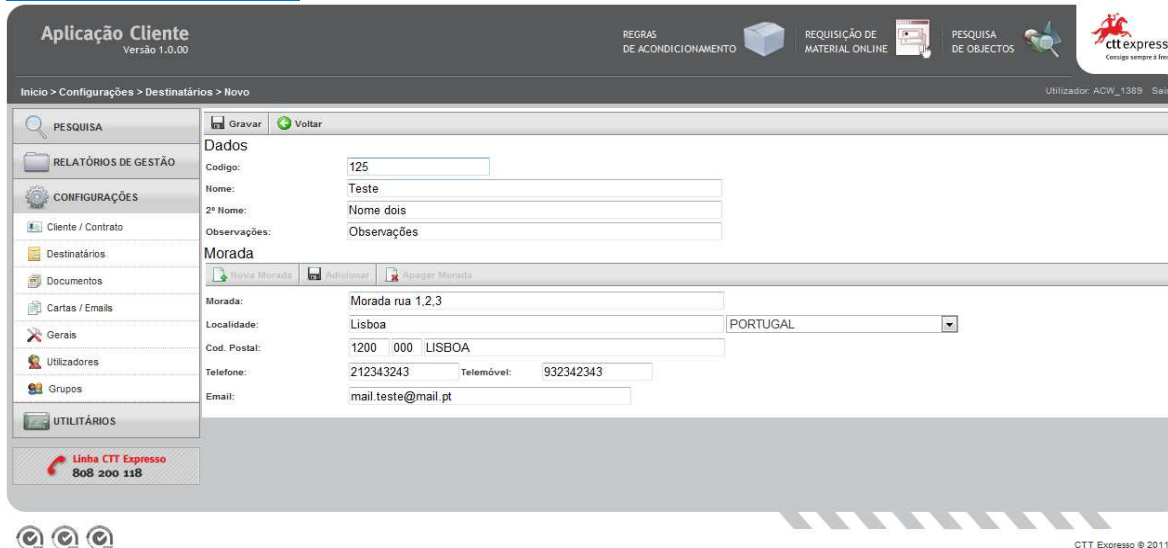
Aplicação Cliente
Versão 1.0.00

REGRAS DE ACONDICIONAMENTO

REQUISIÇÃO DE MATERIAL ONLINE

PESQUISA DE OBJECTOS

ctt express
Consigo sempre à fre

Inicio > Configurações > Destinatários > Novo

Utilizador: ACW_1389 Sai

PESQUISA

RELATÓRIOS DE GESTÃO

CONFIGURAÇÕES

Cliente / Contrato

Destinatários

Documentos

Cartas / Emails

Gerais

Utilizadores

Grupos

UTILITÁRIOS

Linha CTT Expresso
808 200 118

Gravar Voltar

Dados

| | |
|---|---|
| Codigo: | 125 |
| Nome: | Teste |
| 2º Nome: | Nome dois |
| Observações: | Observações |

Morada

Nova Morada Adicionar Apagar Morada

| | | | |
|---|---|---|---|
| Morada: | Morada rua 1,2,3 | | |
| Localidade: | Lisboa | PORTUGAL | |
| Cod. Postal: | 1200 000 LISBOA | | |
| Telefone: | 212343243 | Telemóvel: | 932342343 |
| Email: | mail.teste@mail.pt | | |

CTT Expresso © 2011